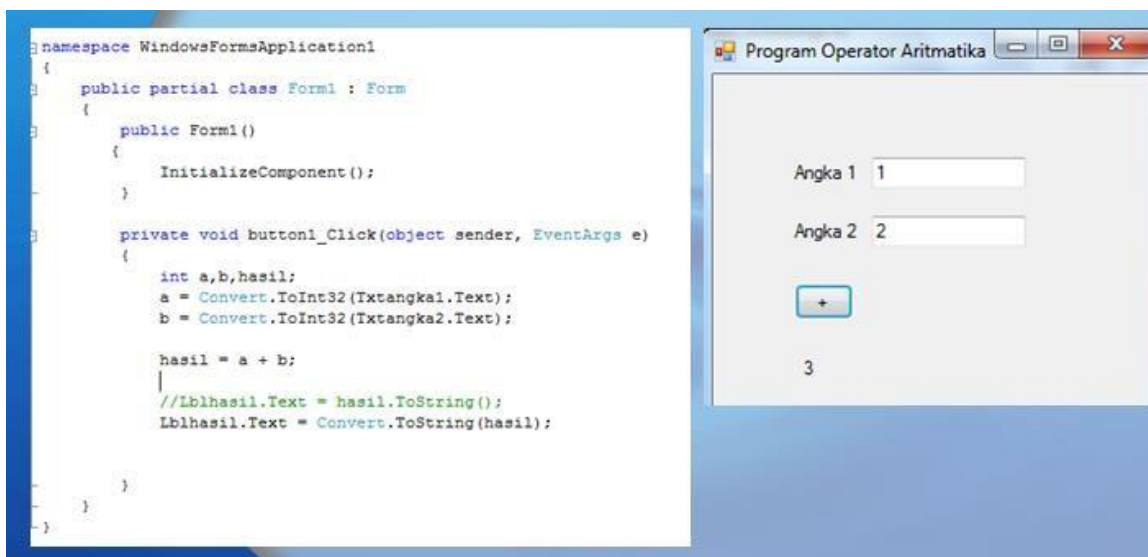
namespace WindowsFormsApplication1
{
public partial class Form1 : Form
{
public Form1()
{
InitializeComponent();
}

private void button1_Click(object sender, EventArgs e)
{
int a,b,hasil;
a = Convert.ToInt32(Txtangka1.Text);
b = Convert.ToInt32(Txtangka2.Text);

hasil = a + b;

//Lblhasil.Text = hasil.ToString();
Lblhasil.Text = Convert.ToString(hasil);

}
}
}

Program Operator Aritmatika

Angka 1 1

Angka 2 2

+

3